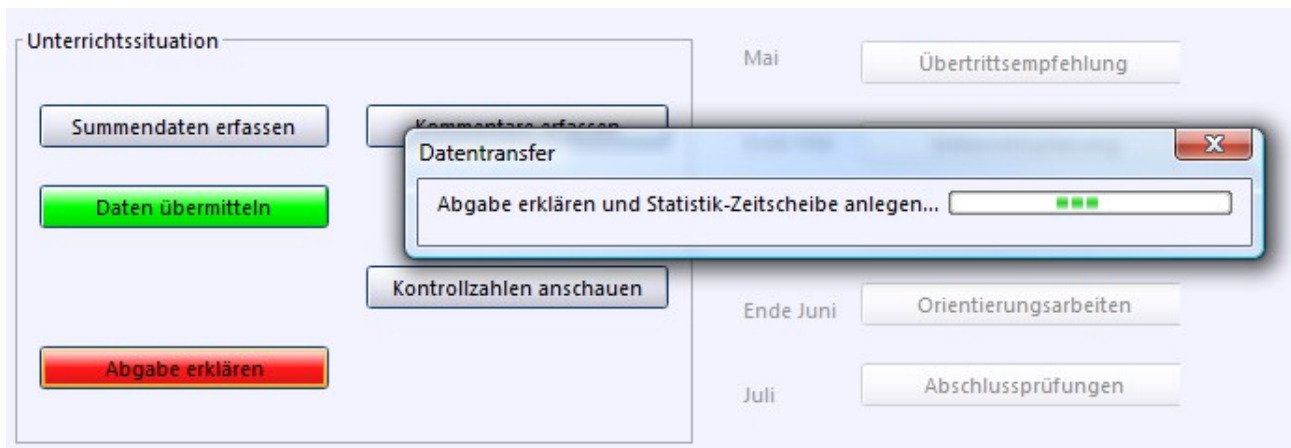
Unterrichtssituation

Summendaten erfassen

Kommentare erfassen

Daten übermitteln

Kontrollzahlen anschauen

Abgabe erklären

Mai

Übertrittsempfehlung

Ende Juni

Orientierungsarbeiten

Juli

Abschlussprüfungen

Datentransfer

X

Abgabe erklären und Statistik-Zeitscheibe anlegen...